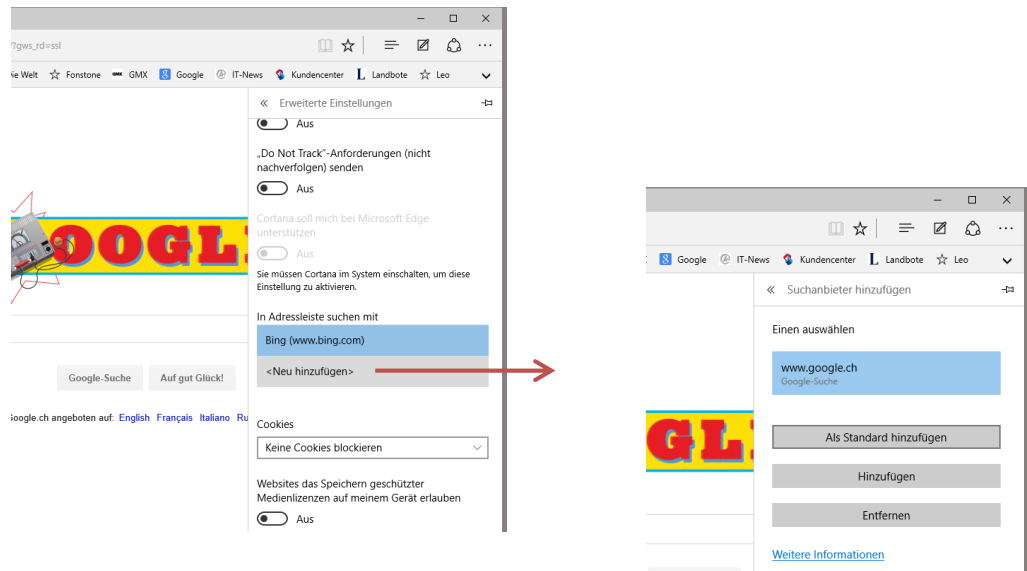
?gws_rd=ssl

ie Welt Fonstone GMX Google IT-News Kundencenter L Landbote Leo

« Erweiterte Einstellungen

Aus

„Do Not Track"-Anforderungen (nicht nachverfolgen) senden

Aus

Cortana soll mich bei Microsoft Edge unterstützen

Aus

Sie müssen Cortana im System einschalten, um diese Einstellung zu aktivieren.

In Adressleiste suchen mit

Bing (www.bing.com)

<Neu hinzufügen>

Cookies

Keine Cookies blockieren

Websites das Speichern geschützter Medienlizenzen auf meinem Gerät erlauben

Aus

OOGL

Google-Suche Auf gut Glück!

ioogle.ch angeboten auf: English Français Italiano Ru

Google IT-News Kundencenter L Landbote Leo

« Suchanbieter hinzufügen

Einen auswählen

www.google.ch
Google-Suche

Als Standard hinzufügen

Hinzufügen

Entfernen

Weitere Informationen

GL